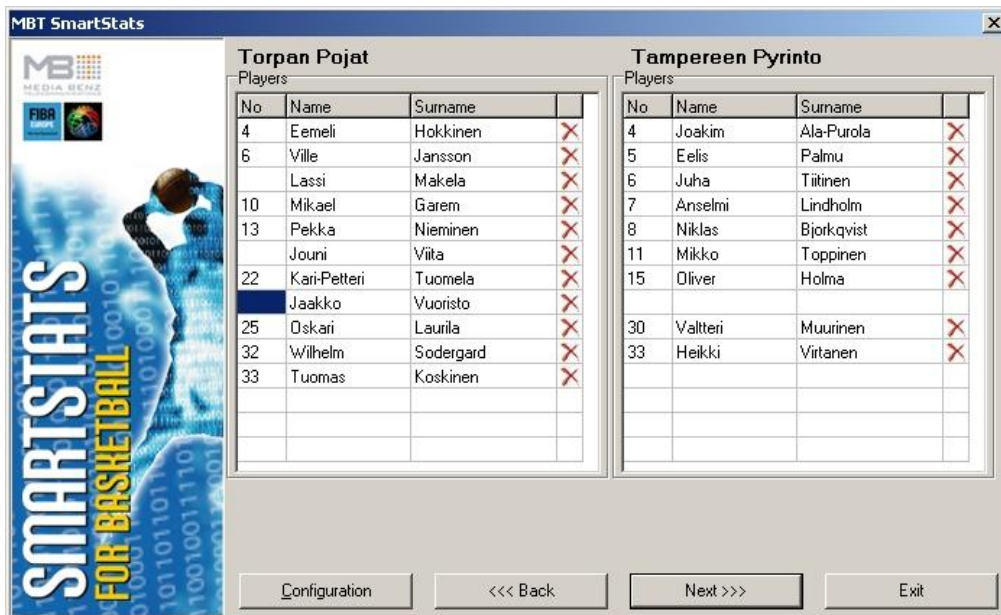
MBT SmartStats

MEDIA BENZ

FIBA EUROPE

SMARTSTATS FOR BASKETBALL

Torpan Pojat
Players

| No | Name | Surname | |
|---|---|---|---|
| 4 | Eemeli | Hokkinen | X |
| 6 | Ville | Jansson | X |
| | Lassi | Makela | X |
| 10 | Mikael | Garem | X |
| 13 | Pekka | Nieminen | X |
| | Jouni | Viita | X |
| 22 | Kari-Petteri | Tuomela | X |
| | Jaakko | Vuoristo | X |
| 25 | Oskari | Laurila | X |
| 32 | Wilhelm | Sodergard | X |
| 33 | Tuomas | Koskinen | X |

Tampereen Pyrinto
Players

| No | Name | Surname | |
|---|---|---|---|
| 4 | Joakim | Ala-Purola | X |
| 5 | Eelis | Palmu | X |
| 6 | Juha | Tiitinen | X |
| 7 | Anselmi | Lindholm | X |
| 8 | Niklas | Bjorkqvist | X |
| 11 | Mikko | Toppinen | X |
| 15 | Oliver | Holma | X |
| | | | |
| 30 | Valtteri | Muurinen | X |
| 33 | Heikki | Virtanen | X |

Configuration
<<< Back
Next >>>
Exit